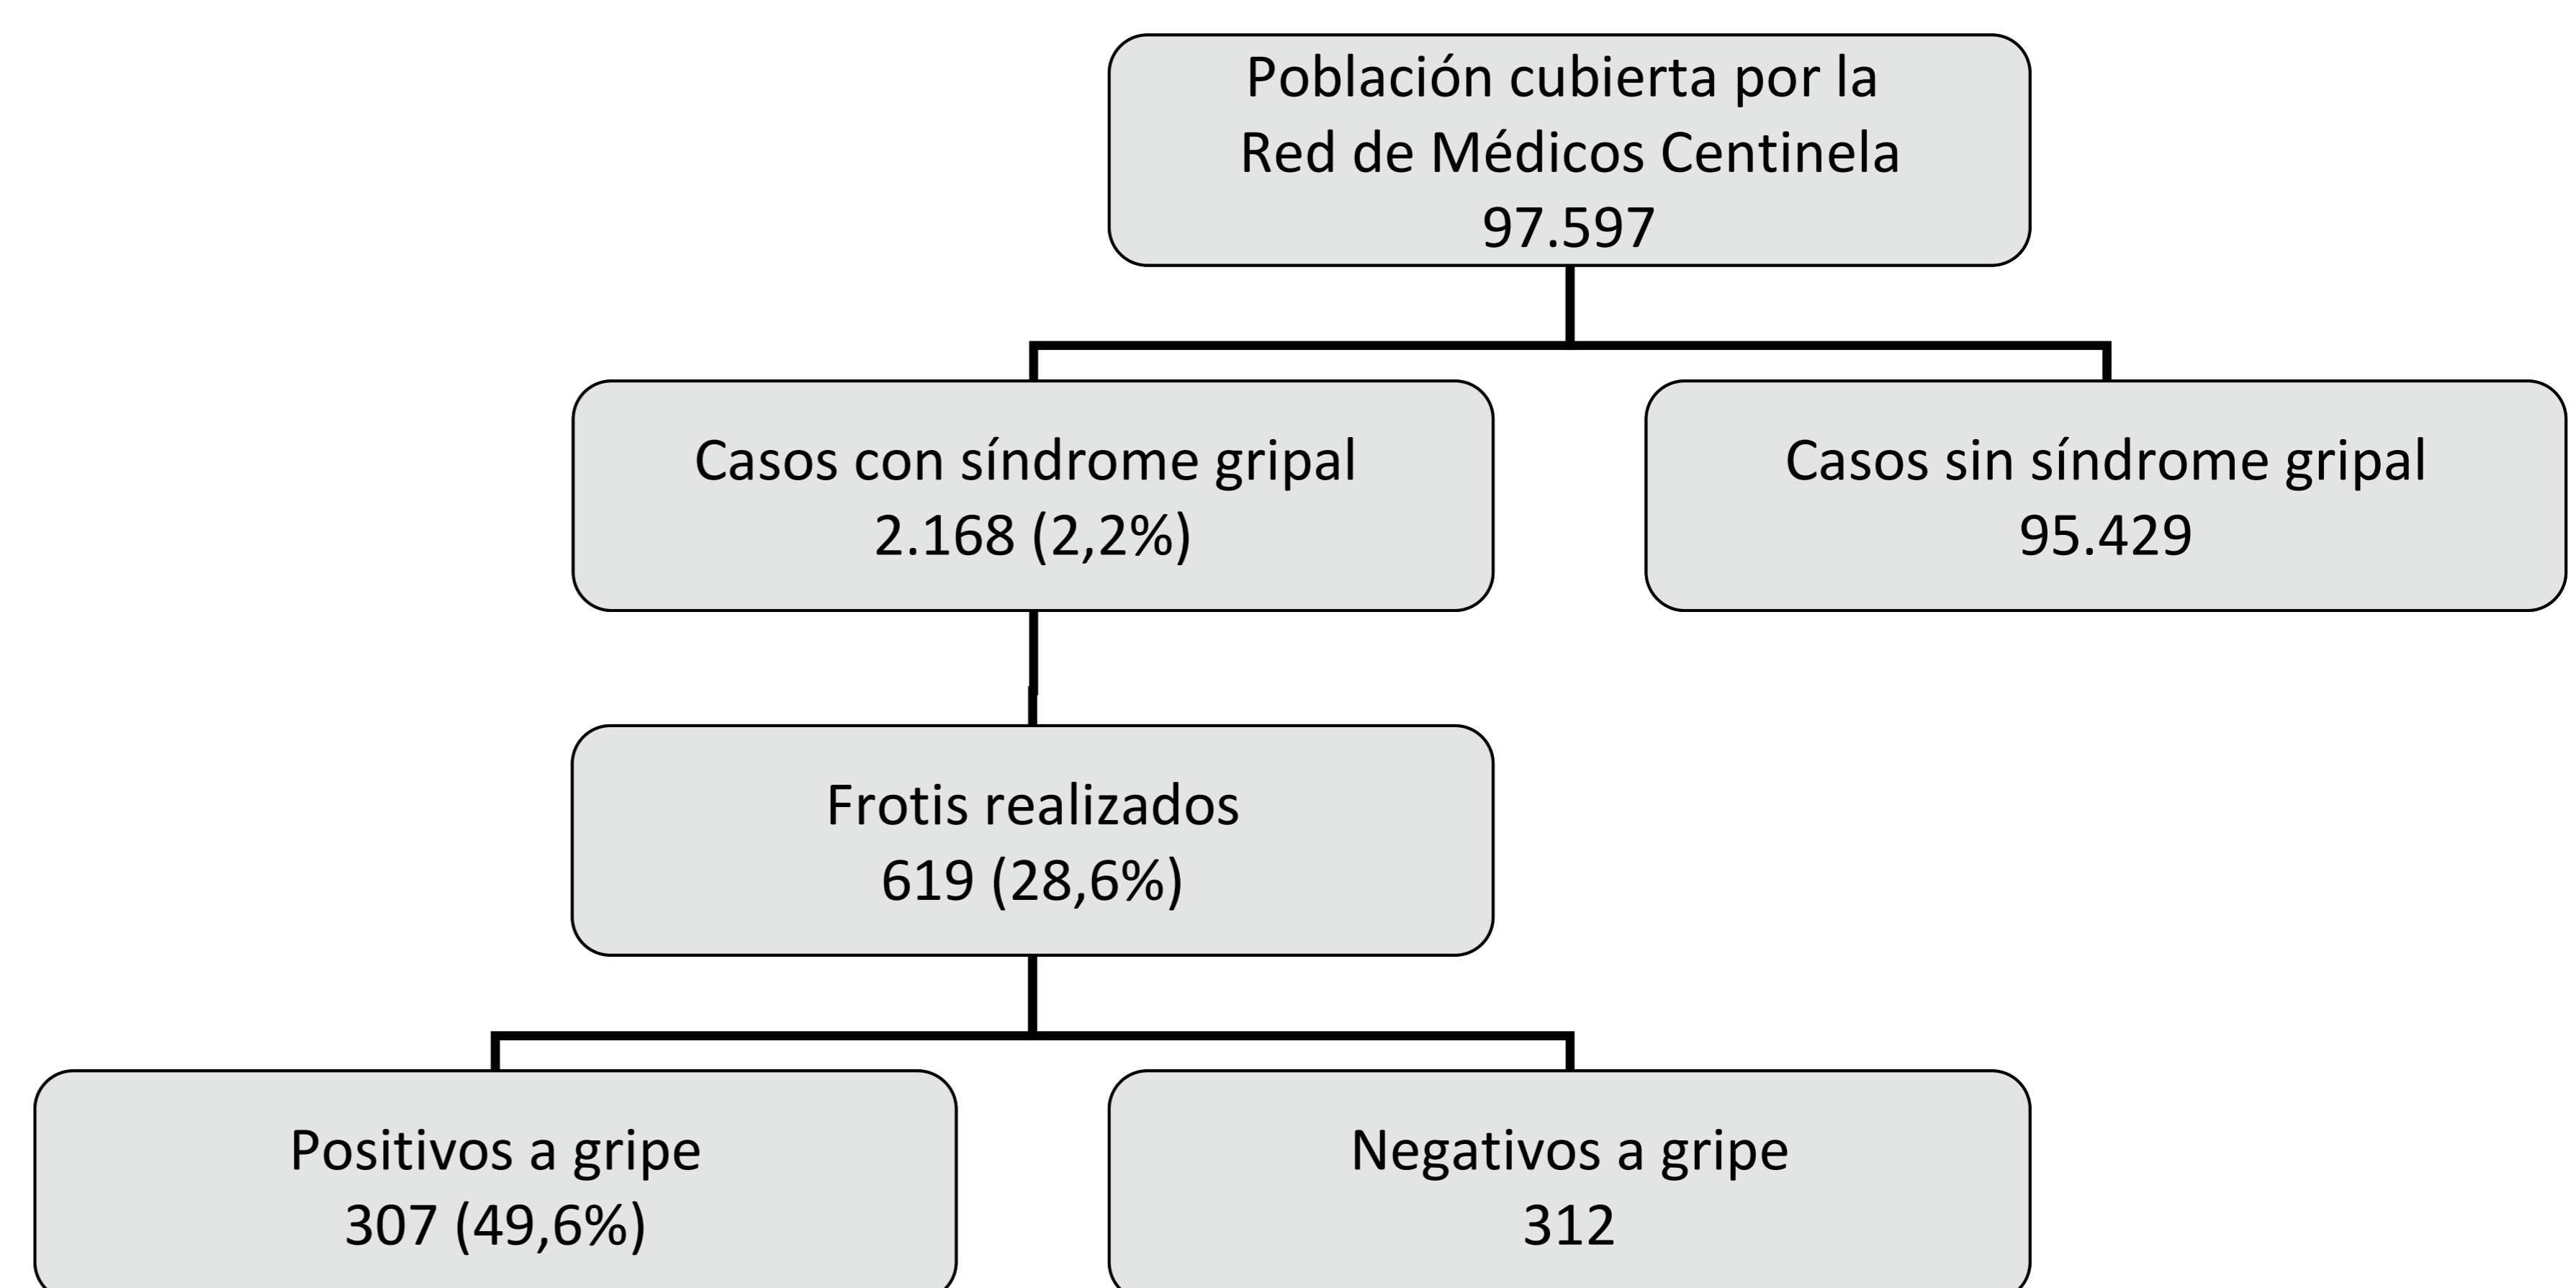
Población cubierta por la
Red de Médicos Centinela
97.597

Casos con síndrome gripal
2.168 (2,2%)

Casos sin síndrome gripal
95.429

Frotis realizados
619 (28,6%)

Positivos a gripe
307 (49,6%)

Negativos a gripe
312